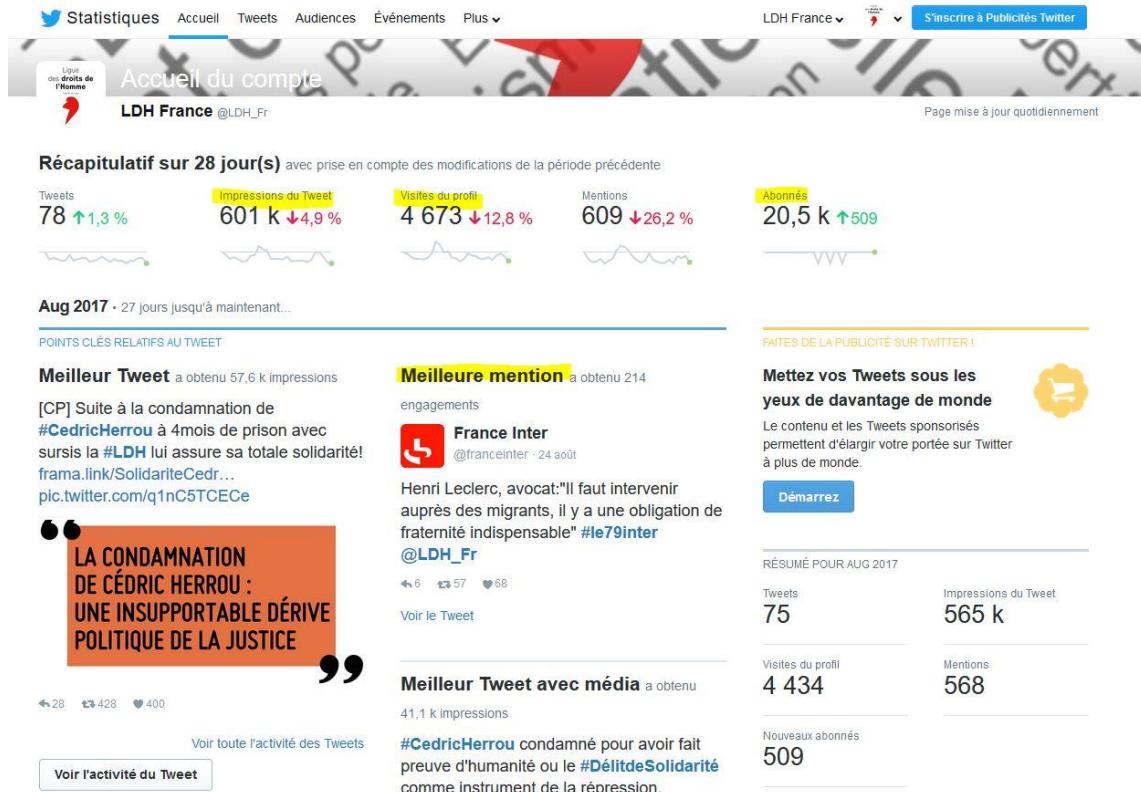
Statistiques Accueil Tweets Audiences Événements Plus

LDH France

S'inscrire à Publicités Twitter

Ligue des droits de l'Homme

Accueil du compte

LDH France @LDH_Fr

Page mise à jour quotidiennement

Récapitulatif sur 28 jour(s) avec prise en compte des modifications de la période précédente

| Tweets | Impressions du Tweet | Visites du profil | Mentions | Abonnés |
|---|---|---|---|---|
| 78 ↑1,3 % | 601 k ↓4,9 % | 4 673 ↓12,8 % | 609 ↓26,2 % | 20,5 k ↑509 |

Aug 2017 · 27 jours jusqu'à maintenant...

POINTS CLÉS RELATIFS AU TWEET

Meilleur Tweet a obtenu 57,6 k impressions

[CP] Suite à la condamnation de #CedricHerrou à 4mois de prison avec sursis la #LDH lui assure sa totale solidarité! frama.link/SolidariteCedr… pic.twitter.com/q1nC5TCECe

LA CONDAMNATION DE CÉDRIC HERROU : UNE INSUPPORTABLE DÉRIVE POLITIQUE DE LA JUSTICE

28 428 400

Voir toute l'activité des Tweets

Voir l'activité du Tweet

Meilleure mention a obtenu 214 engagements

France Inter @franceinter · 24 août

Henri Leclerc, avocat:"Il faut intervenir auprès des migrants, il y a une obligation de fraternité indispensable" #le79inter @LDH_Fr

6 57 68

Voir le Tweet

Meilleur Tweet avec média a obtenu 41,1 k impressions

#CedricHerrou condamné pour avoir fait preuve d'humanité ou le #DélitdeSolidarité comme instrument de la répression.

FAITES DE LA PUBLICITÉ SUR TWITTER !

Mettez vos Tweets sous les yeux de davantage de monde

Le contenu et les Tweets sponsorisés permettent d'élargir votre portée sur Twitter à plus de monde.

Démarrez

RÉSUMÉ POUR AUG 2017

Tweets
75

Impressions du Tweet
565 k

Visites du profil
4 434

Mentions
568

Nouveaux abonnés
509